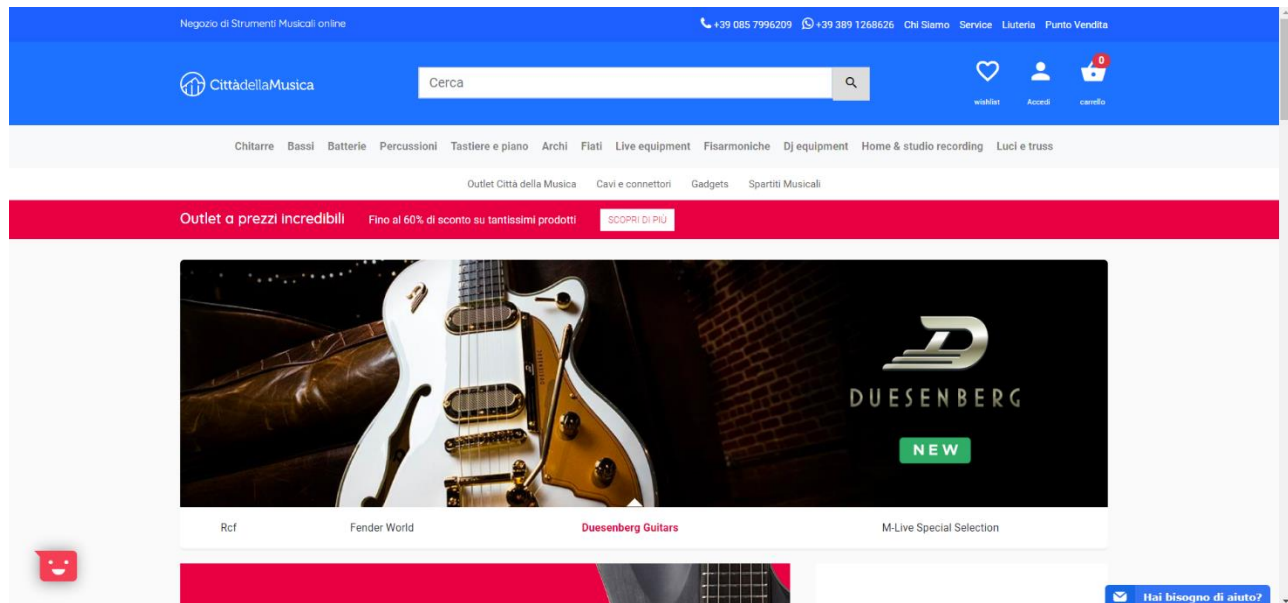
Negozio di Strumenti Musicali online

+39 085 7996209 +39 389 1268626 Chi Siamo Service Liuteria Punto Vendita

CittàdellaMusica

Cerca

wishlist Accedi 0 carrello

Chitarre Bassi Batterie Percussioni Tastiere e piano Archi Fiati Live equipment Fisarmoniche Dj equipment Home & studio recording Luci e truss

Outlet Città della Musica Cavi e connettori Gadgets Spartiti Musicali

Outlet a prezzi incredibili Fino al 60% di sconto su tantissimi prodotti SCOPRI DI PIÙ

DUESENBERG

NEW

Rcf Fender World Duesenberg Guitars M-Live Special Selection

Hai bisogno di aiuto?